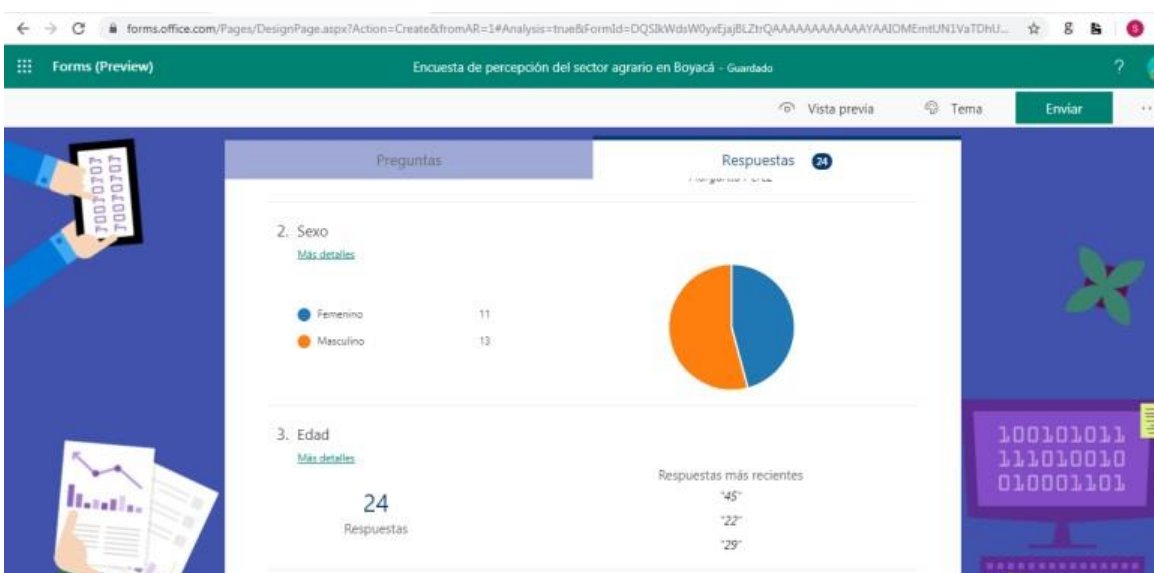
forms.office.com/Pages/DesignPage.aspx?Action=Create&fromAR=1#Analysis=true&FormId=DQSIkWdsW0yxEjajBLZtrQAAAAAAAAAAAAYAAIOMEmtUN1VaTDhU...

Forms (Preview)

Encuesta de percepción del sector agrario en Boyacá - Guardado

?

Vista previa

Tema

Enviar

Preguntas

Respuestas 24

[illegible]

2. Sexo

Más detalles

Femenino 11

Masculino 13

3. Edad

Más detalles

24

Respuestas

Respuestas más recientes

"45"

"22"

"29"

100101011
111010010
010001101